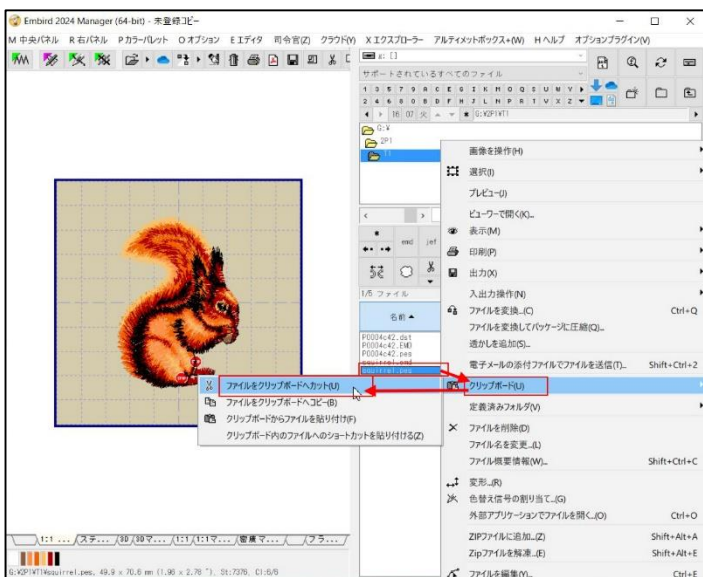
Embird 2024 Manager (64-bit) - 未登録コピー

M 中央パネル R 右パネル P カラーパレット O オプション E エディタ 司令官(Z) クラウド(Y) X エクスプローラー アルティメットボックス+(W) H ヘルプ オプションプラグイン(V)

サポートされているすべてのファイル

1 3 5 7 9 A C E G I K M O Q S U W Y
2 4 6 8 0 B D F H J L N P R T V X Z

G:¥ZP1¥T1

G:¥
ZP1
T1

画像を操作(H)
選択(I)
プレビュー(J)
ビューワーで開く(K)...
表示(M)
印刷(P)
出力(X)
入出力操作(N)
ファイルを変換...(C) Ctrl+Q
ファイルを変換してパッケージに圧縮(Q)...
透かしを追加(S)...
電子メールの添付ファイルでファイルを送信(T)... Shift+Ctrl+2
クリップボード(U)
定義済みフォルダ(V)
ファイルを削除(D)
ファイル名を変更...(L)
ファイル概要情報(W)... Shift+Ctrl+C
変形...(R)
色替え信号の割り当て...(G)
外部アプリケーションでファイルを開く...(O) Ctrl+O
ZIPファイルに追加...(Z) Shift+Alt+A
Zipファイルを解凍...(E) Shift+Alt+E
ファイルを編集(Y)... Ctrl+E

1/5 ファイル
名前 ▲
P0004c42.dst
P0004c42.EMD
P0004c42.pes
squirrel.emd
squirrel.pes

ファイルをクリップボードへカット(U)
ファイルをクリップボードへコピー(B)
クリップボードからファイルを貼り付け(F)
クリップボード内のファイルへのショートカットを貼り付ける(Z)

1:1 ... ステ... 3D 3Dマ... 1:1 1:1マ... 密度マ... フラ...

G:¥ZP1¥T1¥squirrel.pes, 49.9 × 70.6 mm (1.96 x 2.78 "), St:7376, Cl:6/6